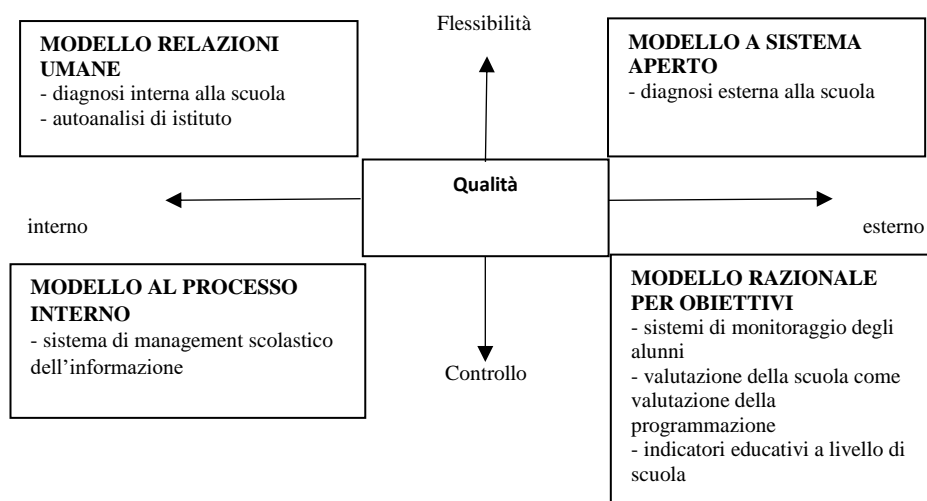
Flessibilità

**MODELLO RELAZIONI UMANE**
- diagnosi interna alla scuola
- autoanalisi di istituto

**MODELLO A SISTEMA APERTO**
- diagnosi esterna alla scuola

**Qualità**

interno

esterno

**MODELLO AL PROCESSO INTERNO**
- sistema di management scolastico dell'informazione

Controllo

**MODELLO RAZIONALE PER OBIETTIVI**
- sistemi di monitoraggio degli alunni
- valutazione della scuola come valutazione della programmazione
- indicatori educativi a livello di scuola